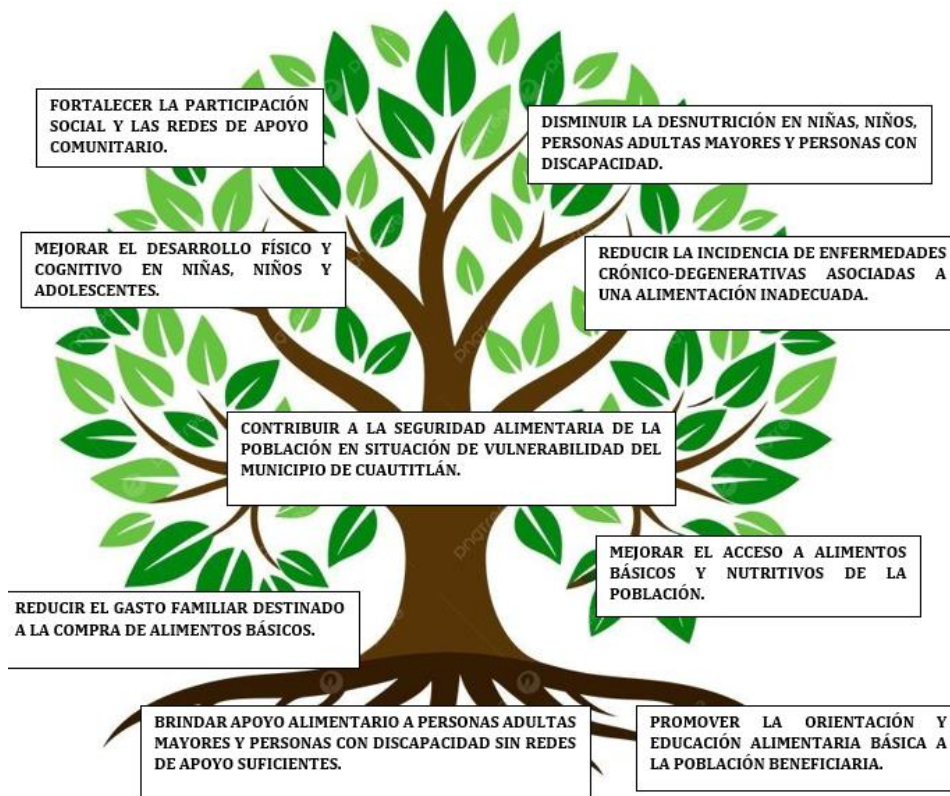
FORTALECER LA PARTICIPACIÓN SOCIAL Y LAS REDES DE APOYO COMUNITARIO.

DISMINUIR LA DESNUTRICIÓN EN NIÑAS, NIÑOS, PERSONAS ADULTAS MAYORES Y PERSONAS CON DISCAPACIDAD.

MEJORAR EL DESARROLLO FÍSICO Y COGNITIVO EN NIÑAS, NIÑOS Y ADOLESCENTES.

REDUCIR LA INCIDENCIA DE ENFERMEDADES CRÓNICO-DEGENERATIVAS ASOCIADAS A UNA ALIMENTACIÓN INADECUADA.

CONTRIBUIR A LA SEGURIDAD ALIMENTARIA DE LA POBLACIÓN EN SITUACIÓN DE VULNERABILIDAD DEL MUNICIPIO DE CUAUTITLÁN.

MEJORAR EL ACCESO A ALIMENTOS BÁSICOS Y NUTRITIVOS DE LA POBLACIÓN.

REDUCIR EL GASTO FAMILIAR DESTINADO A LA COMPRA DE ALIMENTOS BÁSICOS.

BRINDAR APOYO ALIMENTARIO A PERSONAS ADULTAS MAYORES Y PERSONAS CON DISCAPACIDAD SIN REDES DE APOYO SUFICIENTES.

PROMOVER LA ORIENTACIÓN Y EDUCACIÓN ALIMENTARIA BÁSICA A LA POBLACIÓN BENEFICIARIA.